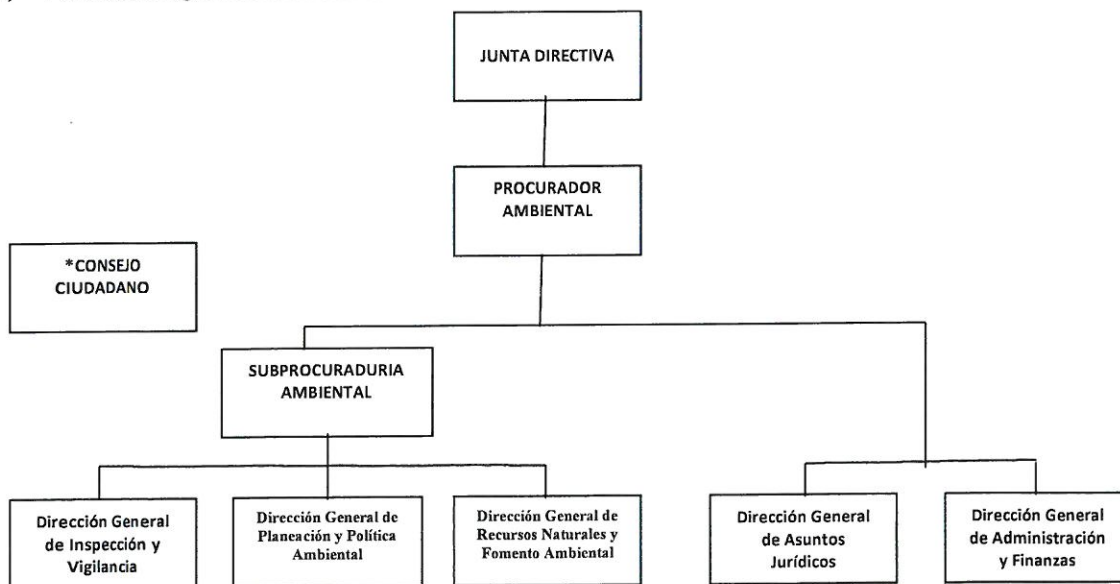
JUNTA DIRECTIVA

PROCURADOR AMBIENTAL

*CONSEJO CIUDADANO

SUBPROCURADURIA AMBIENTAL

Dirección General de Inspección y Vigilancia

Dirección General de Planeación y Política Ambiental

Dirección General de Recursos Naturales y Fomento Ambiental

Dirección General de Asuntos Jurídicos

Dirección General de Administración y Finanzas